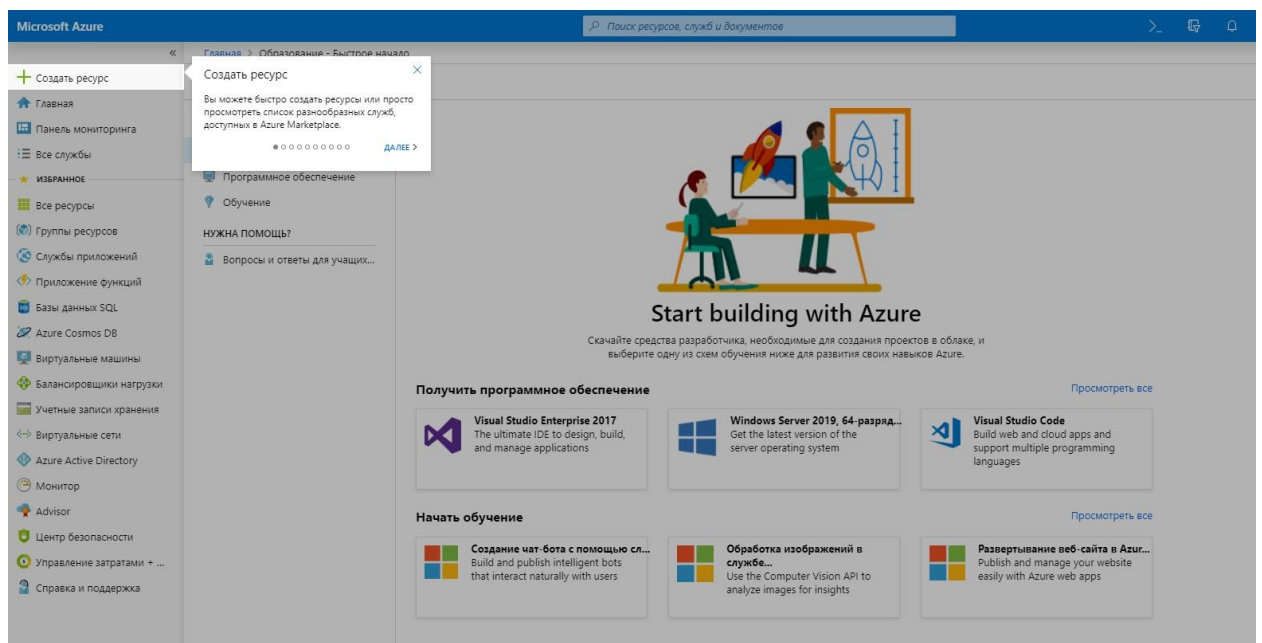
Microsoft Azure

Поиск ресурсов, служб и документов

«

Главная > Образование - Быстрое начало

+ Создать ресурс
Главная
Панель мониторинга
Все службы
ИЗБРАННОЕ
Все ресурсы
Группы ресурсов
Службы приложений
Приложение функций
Базы данных SQL
Azure Cosmos DB
Виртуальные машины
Балансировщики нагрузки
Учетные записи хранения
Виртуальные сети
Azure Active Directory
Монитор
Advisor
Центр безопасности
Управление затратами + ...
Справка и поддержка

Создать ресурс

Вы можете быстро создать ресурсы или просто просмотреть список разнообразных служб, доступных в Azure Marketplace.

ДАЛЕЕ >

Программное обеспечение
Обучение
НУЖНА ПОМОЩЬ?
Вопросы и ответы для учащих...

Start building with Azure

Скачайте средства разработчика, необходимые для создания проектов в облаке, и выберите одну из схем обучения ниже для развития своих навыков Azure.

Получить программное обеспечение

Просмотреть все

Visual Studio Enterprise 2017
The ultimate IDE to design, build, and manage applications

Windows Server 2019, 64-разряд...
Get the latest version of the server operating system

Visual Studio Code
Build web and cloud apps and support multiple programming languages

Начать обучение

Просмотреть все

Создание чат-бота с помощью сл...
Build and publish intelligent bots that interact naturally with users

Обработка изображений в службе...
Use the Computer Vision API to analyze images for insights

Развертывание веб-сайта в Azur...
Publish and manage your website easily with Azure web apps